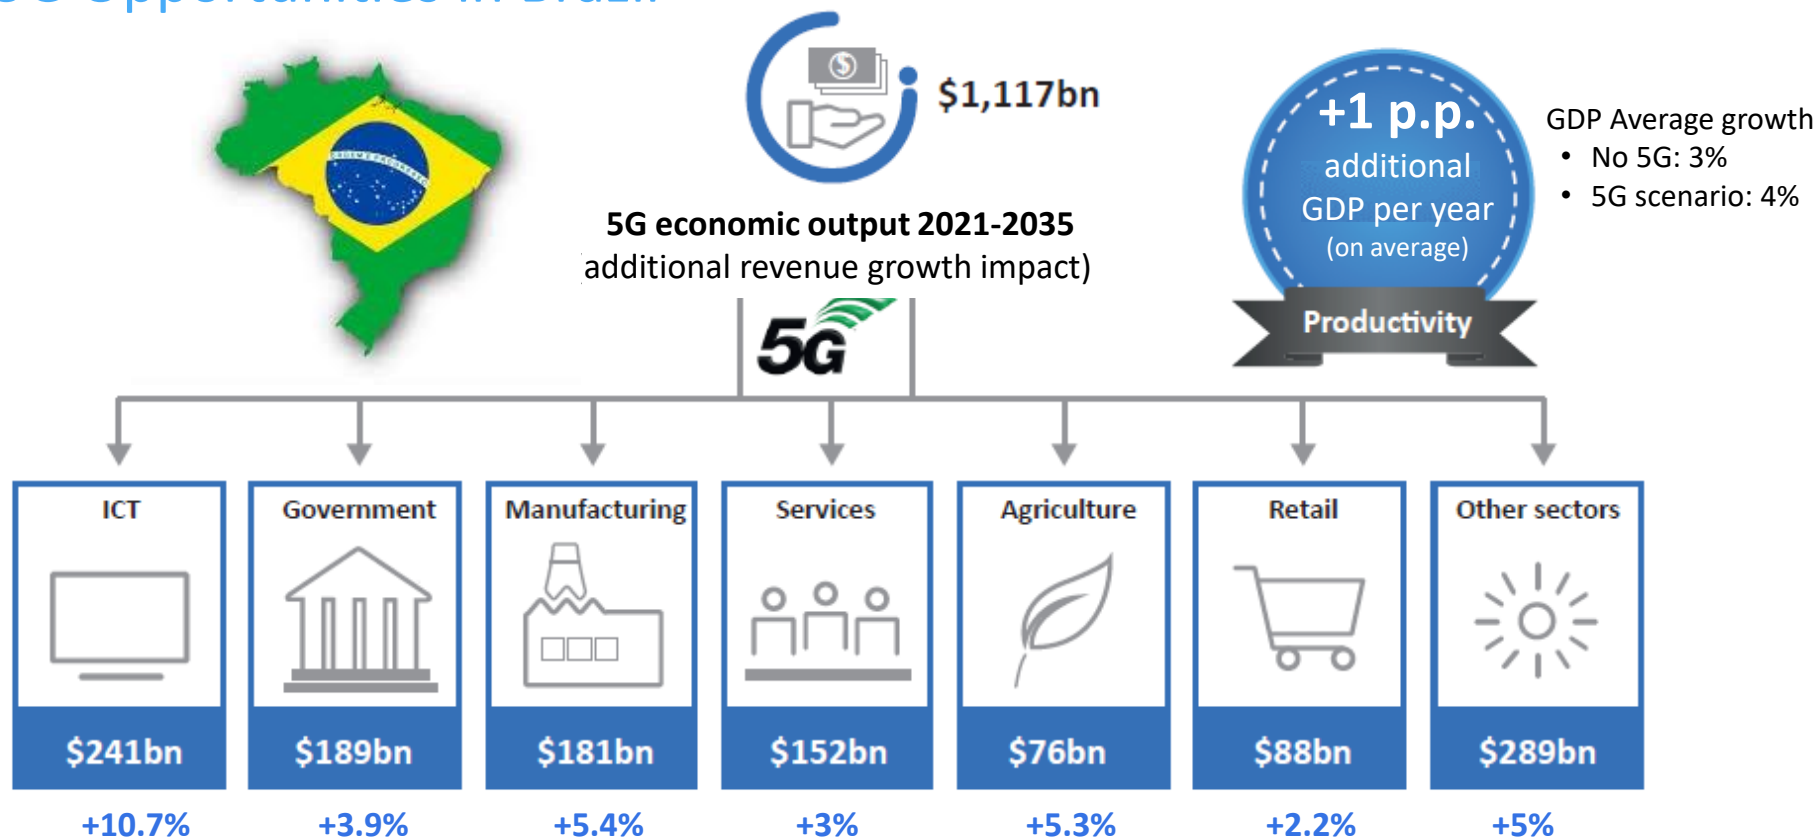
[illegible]

$1,117bn

5G economic output 2021-2035
(additional revenue growth impact)

+1 p.p. additional GDP per year (on average)

Productivity

GDP Average growth
• No 5G: 3%
• 5G scenario: 4%

5G

| ICT | Government | Manufacturing | Services | Agriculture | Retail | Other sectors |
|---|---|---|---|---|---|---|
| $241bn | $189bn | $181bn | $152bn | $76bn | $88bn | $289bn |
| +10.7% | +3.9% | +5.4% | +3% | +5.3% | +2.2% | +5% |